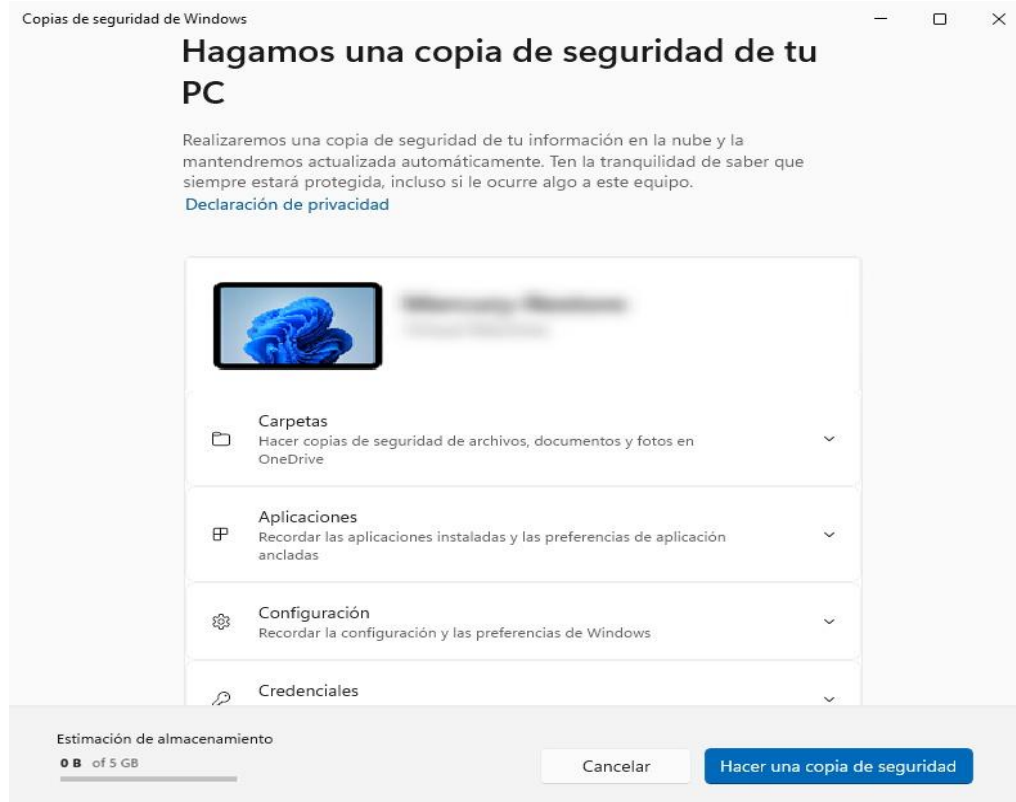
Copias de seguridad de Windows

Hagamos una copia de seguridad de tu PC

Realizaremos una copia de seguridad de tu información en la nube y la mantendremos actualizada automáticamente. Ten la tranquilidad de saber que siempre estará protegida, incluso si le ocurre algo a este equipo.
Declaración de privacidad

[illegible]
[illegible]

Carpetas
Hacer copias de seguridad de archivos, documentos y fotos en OneDrive

Aplicaciones
Recordar las aplicaciones instaladas y las preferencias de aplicación ancladas

Configuración
Recordar la configuración y las preferencias de Windows

Credenciales

Estimación de almacenamiento
0 B of 5 GB

Cancelar
Hacer una copia de seguridad